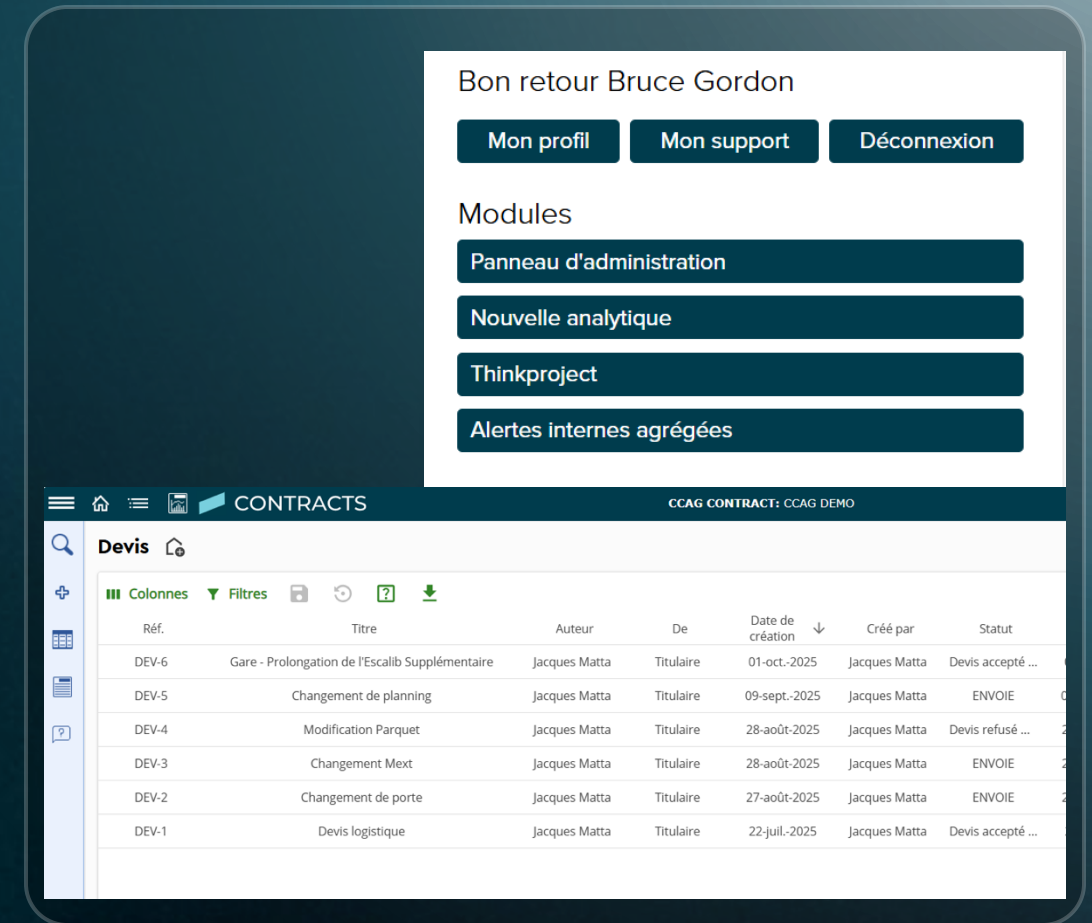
Bon retour Bruce Gordon

Mon profil | Mon support | Déconnexion

Modules

Panneau d'administration

Nouvelle analytique

Thinkproject

Alertes internes agrégées

CONTRACTS

CCAG CONTRACT: CCAG DEMO

Devis

Colonnes Filtres

| Réf. | Titre | Auteur | De | Date de création | Créé par | Statut |
|---|---|---|---|---|---|---|
| DEV-6 | Gare - Prolongation de l'Escalib Supplémentaire | Jacques Matta | Titulaire | 01-oct.-2025 | Jacques Matta | Devis accepté ... |
| DEV-5 | Changement de planning | Jacques Matta | Titulaire | 09-sept.-2025 | Jacques Matta | ENVOIE |
| DEV-4 | Modification Parquet | Jacques Matta | Titulaire | 28-août-2025 | Jacques Matta | Devis refusé ... |
| DEV-3 | Changement Mext | Jacques Matta | Titulaire | 28-août-2025 | Jacques Matta | ENVOIE |
| DEV-2 | Changement de porte | Jacques Matta | Titulaire | 27-août-2025 | Jacques Matta | ENVOIE |
| DEV-1 | Devis logistique | Jacques Matta | Titulaire | 22-juil.-2025 | Jacques Matta | Devis accepté ... |